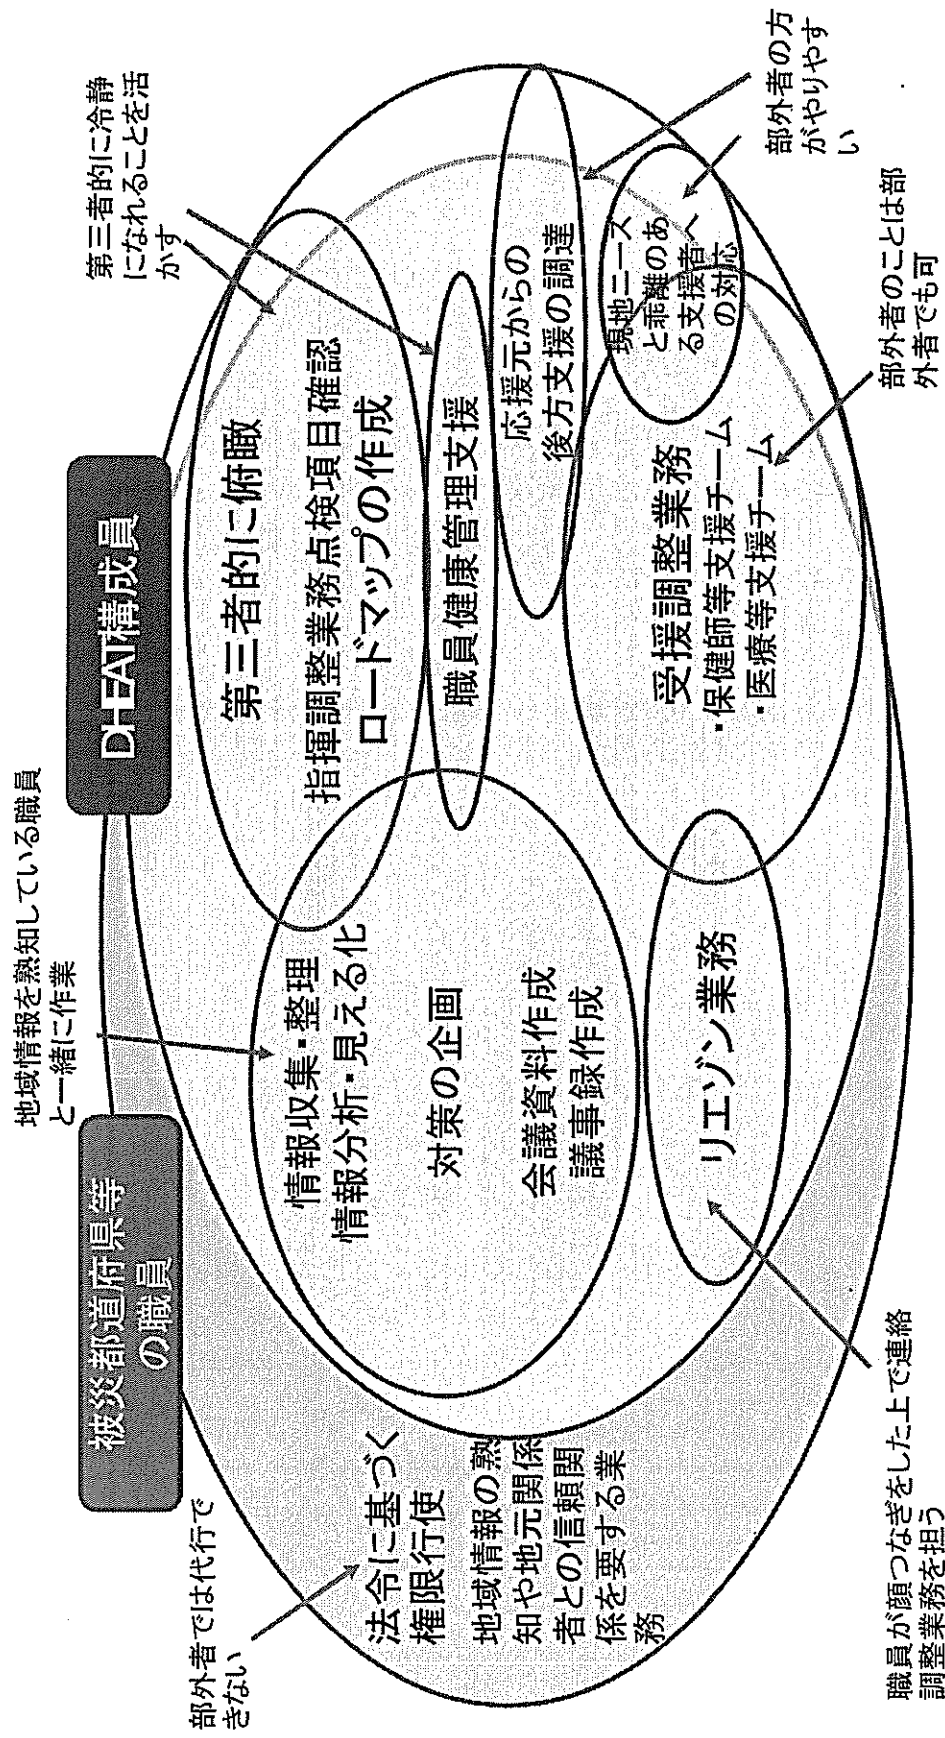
被災都道府県等の職員

DHEAT構成員

地域情報を熟知している職員と一緒に作業

第三者的に冷静になれることを活かす

部外者の方がやりやすい

部外者のことは部外者でも可

部外者では代行できない

職員が顔つなぎをした上で連絡調整業務を担う

法令に基づく権限行使

地域情報の熟知や地元関係者との信頼関係を要する業務

情報収集・整理
情報分析・見える化

対策の企画

会議資料作成
議事録作成

リエゾン業務

第三者的に俯瞰

指揮調整業務点検項目確認
ロードマップの作成

職員健康管理支援

応援元からの後方支援の調達

現地ニーズと乖離のある支援者への対応

受援調整業務
・保健師等支援チーム
・医療等支援チーム